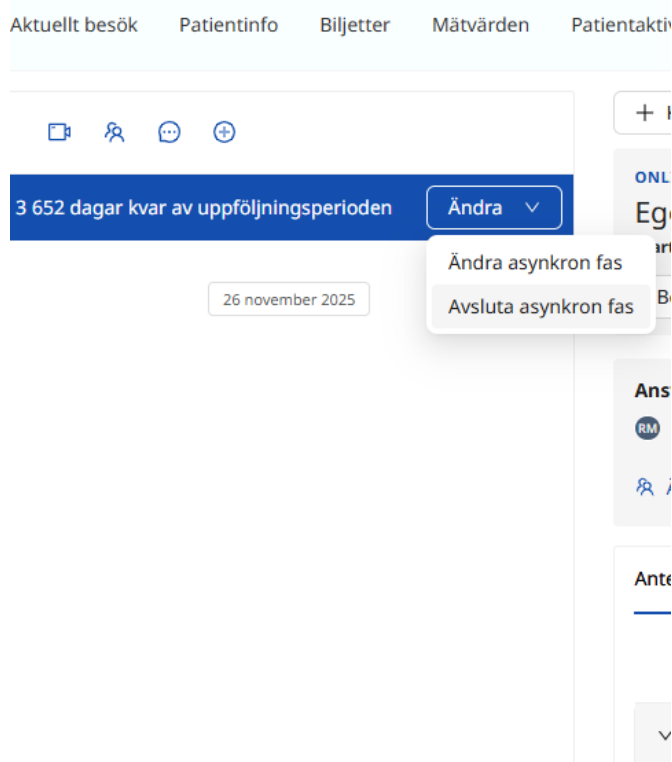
Aktuellt besök Patientinfo Biljetter Mätvärden Patientaktiv

+ H

3 652 dagar kvar av uppföljningsperioden

Ändra

Ändra asynkron fas

Avsluta asynkron fas

26 november 2025

ONL

Eg

art

Be

Ans

RM

Ä

Ante